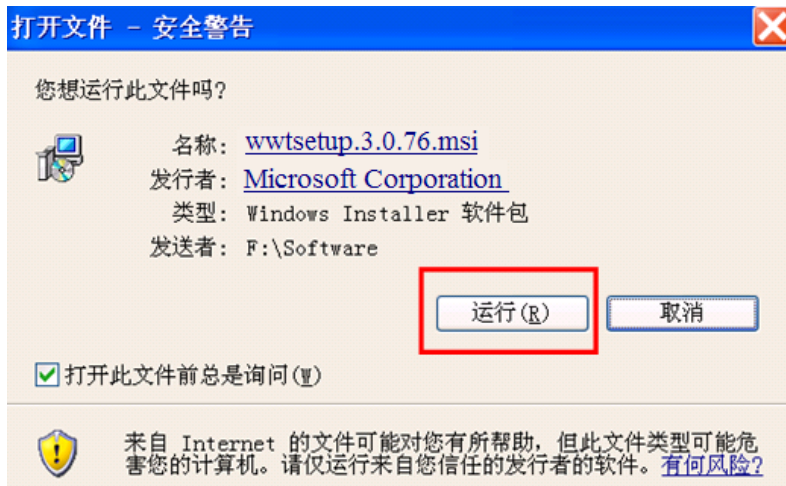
打开文件 - 安全警告

您想运行此文件吗?

名称: wwtsetup.3.0.76.msi
发行者: Microsoft Corporation
类型: Windows Installer 软件包
发送者: F:\Software

运行(R)
取消

打开此文件前总是询问(W)

来自 Internet 的文件可能对您有所帮助，但此文件类型可能危害您的计算机。请仅运行来自您信任的发行者的软件。有何风险?